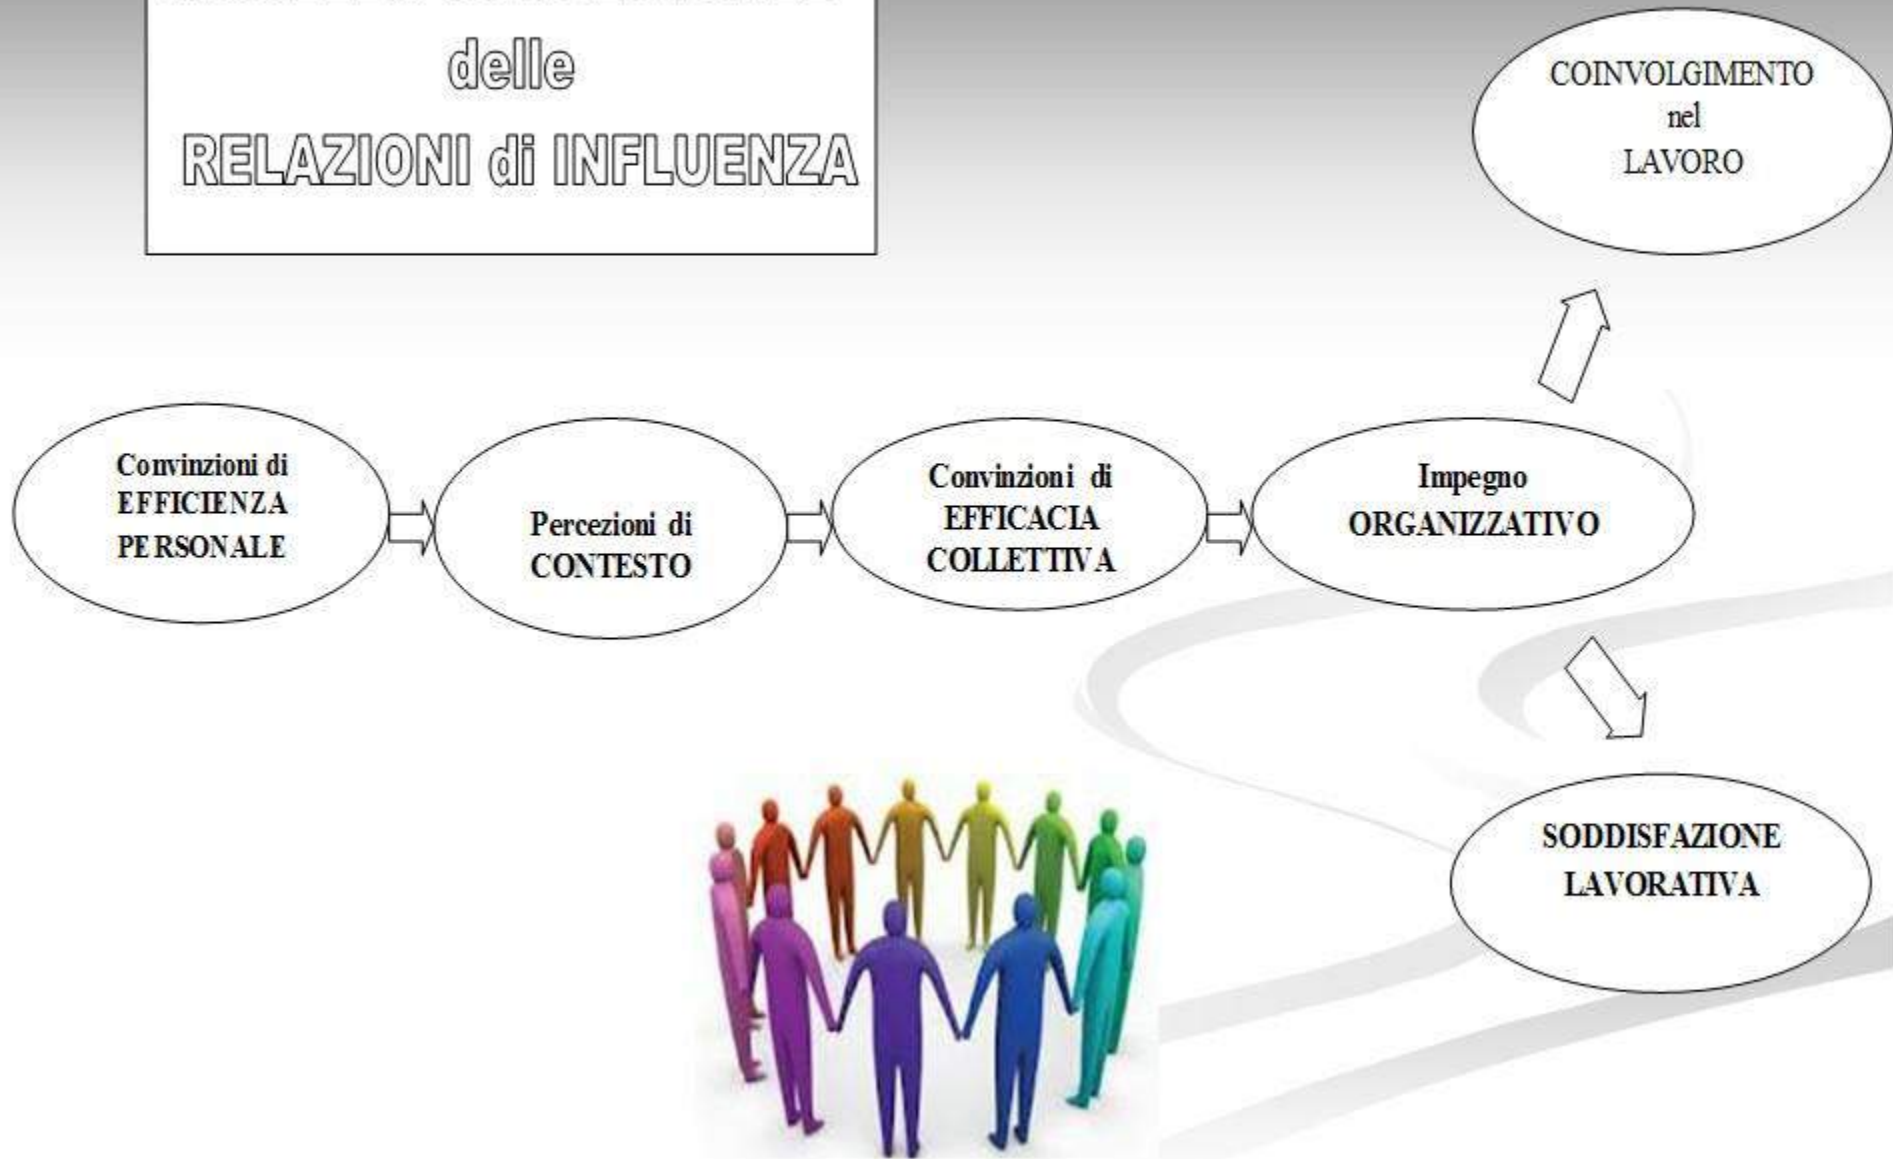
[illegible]

delle

RELAZIONI di INFLUENZA

COINVOLGIMENTO nel LAVORO

Convinzioni di EFFICIENZA PERSONALE

Percezioni di CONTESTO

Convinzioni di EFFICACIA COLLETTIVA

Impegno ORGANIZZATIVO

SODDISFAZIONE LAVORATIVA